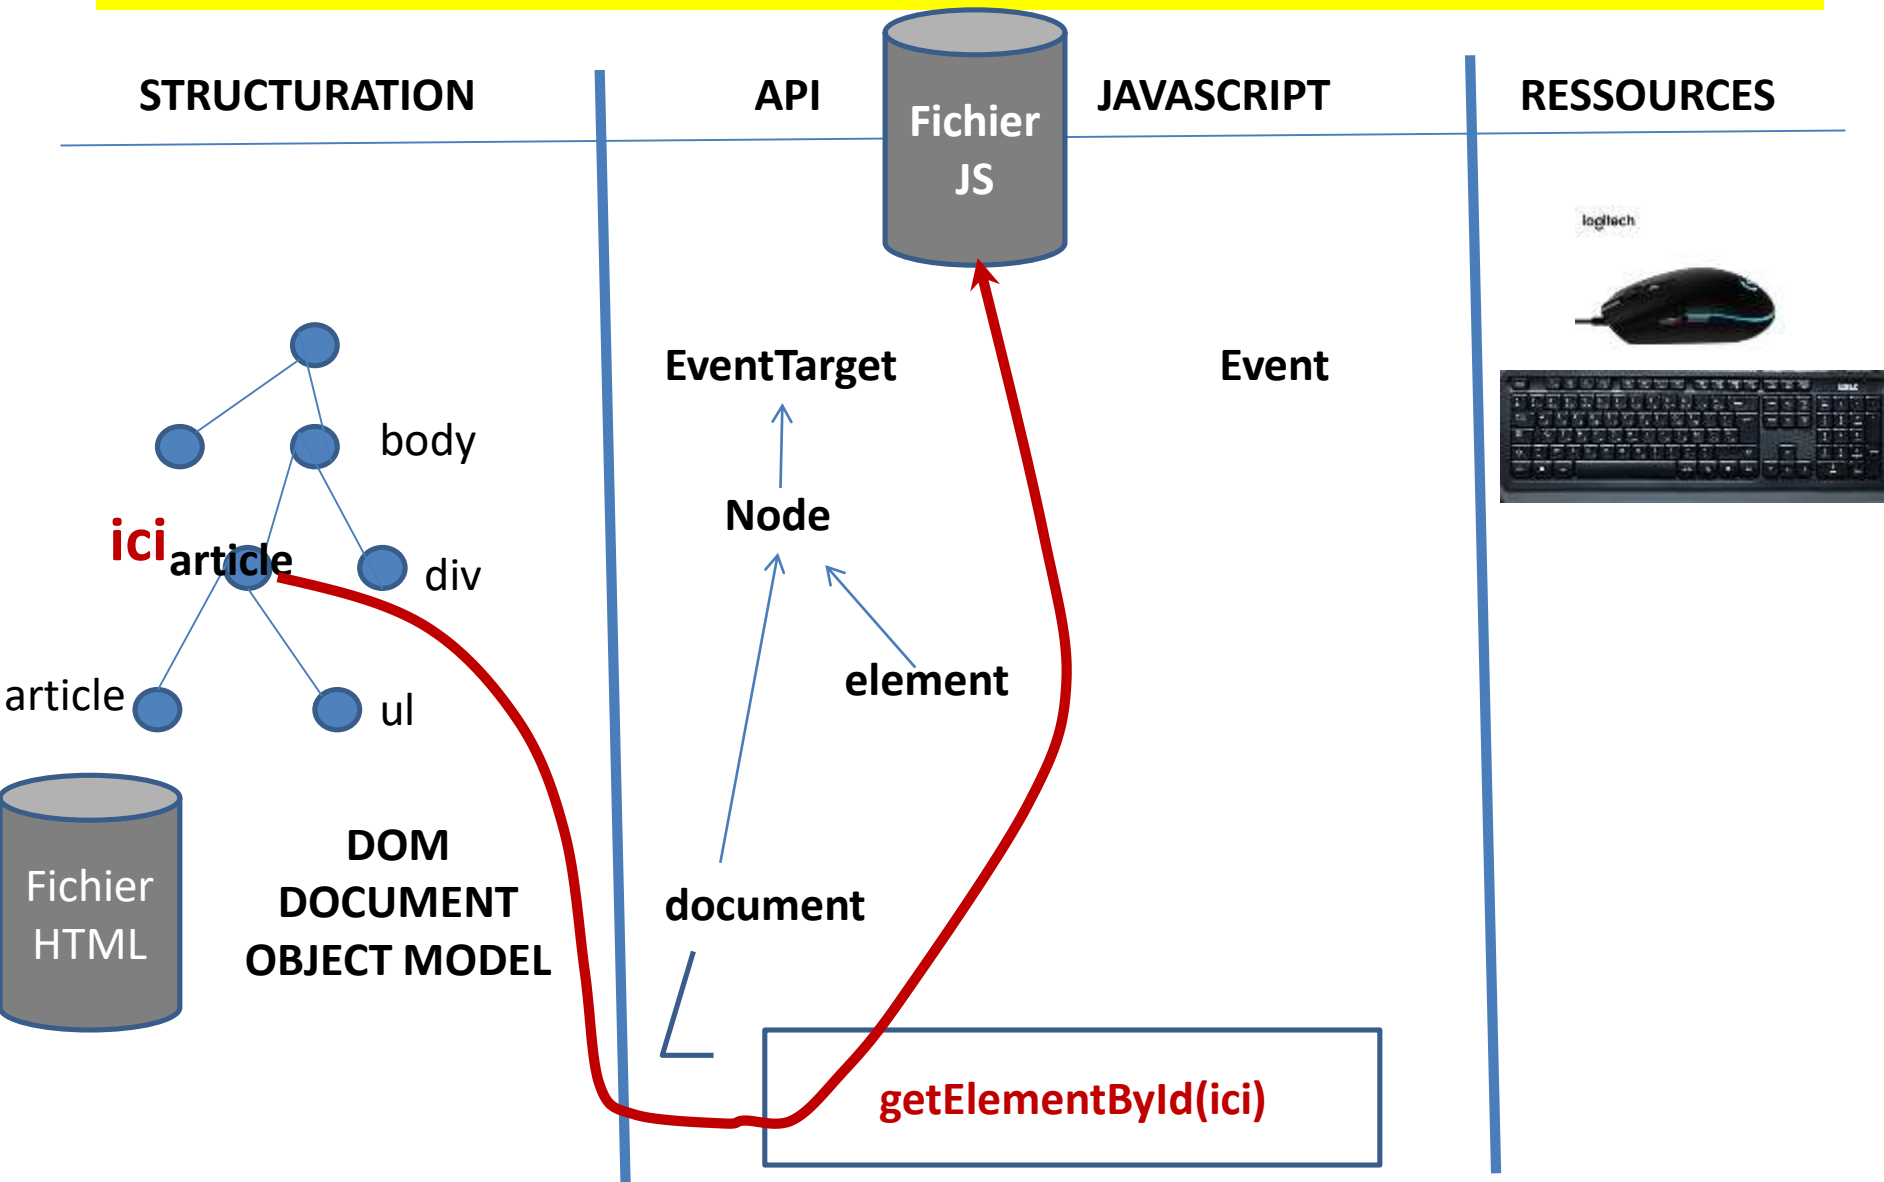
STRUCTURATION

API

Fichier JS

JAVASCRIPT

RESSOURCES

logitech

body

ici article

div

article

ul

Fichier HTML

DOM
DOCUMENT
OBJECT MODEL

EventTarget

Node

element

document

Event

getElementById(ici)